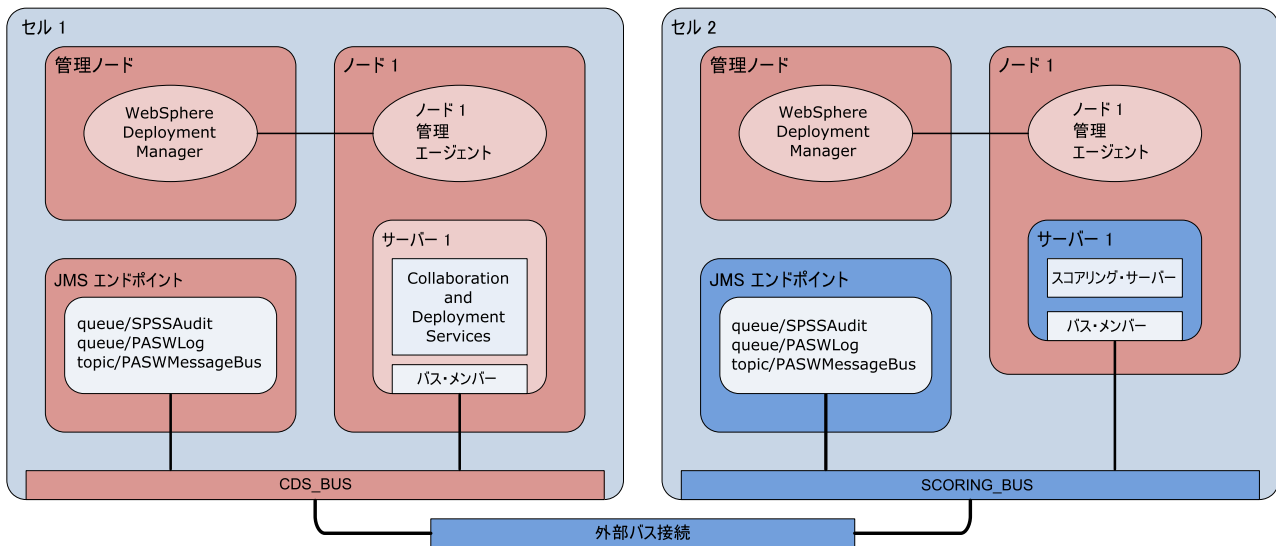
セル 1

管理ノード

WebSphere Deployment Manager

ノード 1

ノード 1 管理 エージェント

サーバー 1

Collaboration and Deployment Services

バス・メンバー

JMS エンドポイント

queue/SPSSAudit
queue/PASWLog
topic/PASWMessageBus

CDS_BUS

セル 2

管理ノード

WebSphere Deployment Manager

ノード 1

ノード 1 管理 エージェント

サーバー 1

スコアリング・サーバー

バス・メンバー

JMS エンドポイント

queue/SPSSAudit
queue/PASWLog
topic/PASWMessageBus

SCORING_BUS

外部バス接続